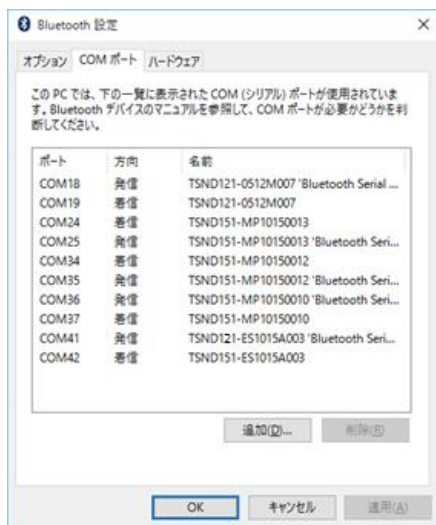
Bluetooth 設定

×

オプション COM ポート ハードウェア

この PC では、下の一覧に表示された COM (シリアル) ポートが使用されています。Bluetooth デバイスのマニュアルを参照して、COM ポートが必要かどうかを判断してください。

| ポート | 方向 | 名前 |
|---|---|---|
| COM18 | 発信 | TSND121-0512M007 'Bluetooth Serial ... |
| COM19 | 着信 | TSND121-0512M007 |
| COM24 | 着信 | TSND151-MP10150013 |
| COM25 | 発信 | TSND151-MP10150013 'Bluetooth Seri... |
| COM34 | 着信 | TSND151-MP10150012 |
| COM35 | 発信 | TSND151-MP10150012 'Bluetooth Seri... |
| COM36 | 発信 | TSND151-MP10150010 'Bluetooth Seri... |
| COM37 | 着信 | TSND151-MP10150010 |
| COM41 | 発信 | TSND121-ES1015A003 'Bluetooth Seri... |
| COM42 | 着信 | TSND151-ES1015A003 |

追加(D)... 削除(R)

OK キャンセル 適用(A)